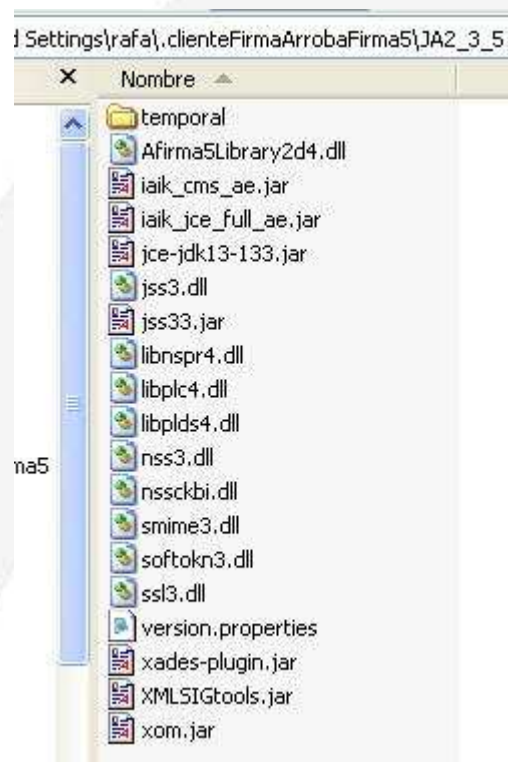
d Settings\rafa\.clienteFirmaArrobaFirma5\JA2_3_5

×

Nombre

temporal
Afirma5Library2d4.dll
iaik_cms_ae.jar
iaik_jce_full_ae.jar
jce-jdk13-133.jar
jss3.dll
jss33.jar
libnspr4.dll
libplc4.dll
libplds4.dll
nss3.dll
nssckbi.dll
smime3.dll
softokn3.dll
ssl3.dll
version.properties
xades-plugin.jar
XMLSIGtools.jar
xom.jar

ma5